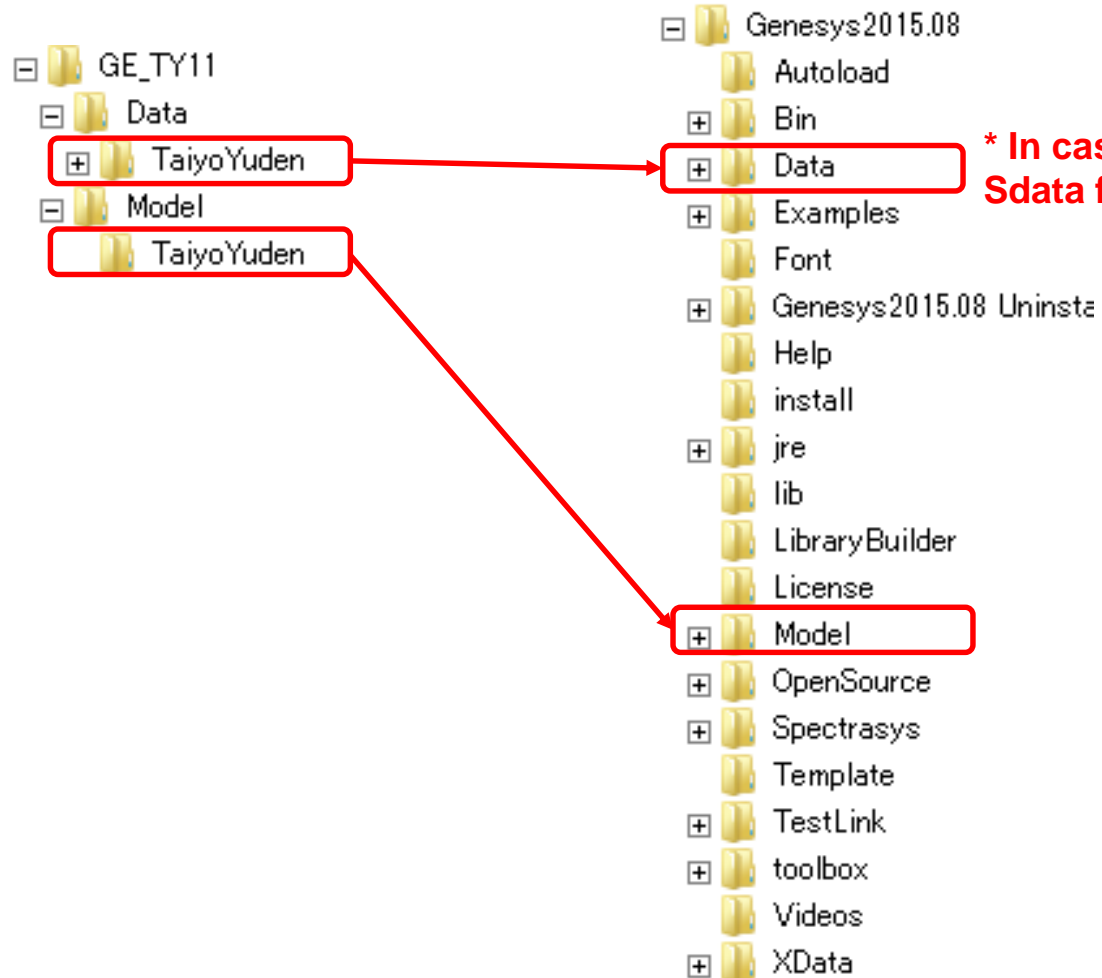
GE_TY11
Data
TaiyoYuden
Model
TaiyoYuden

Genesys2015.08
Autoload
Bin
Data
Examples
Font
Genesys2015.08 Uninsta
Help
install
jre
lib
LibraryBuilder
License
Model
OpenSource
Spectrasys
Template
TestLink
toolbox
Videos
XData

* In cas
Sdata f